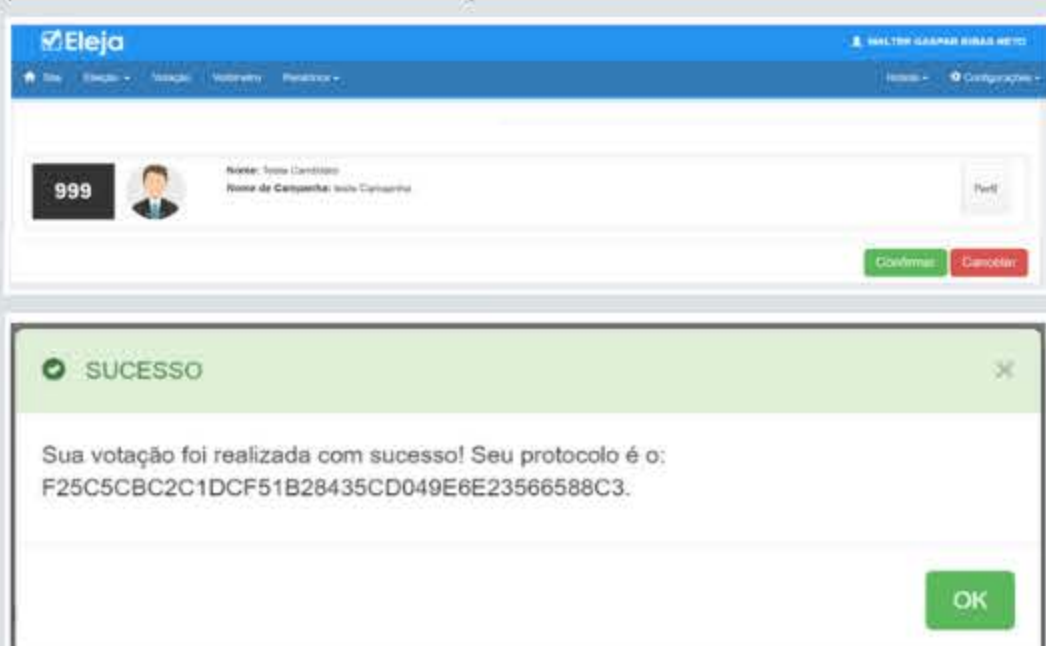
Eleja

WALTER GASPAR RIBAS NETO

Site Eleição Votação Votômetro Relatórios

Hotsite Configurações

999

Nome: Teste Candidato
Nome de Campanha: teste Campanha

Perfil

Confirmar Cancelar

SUCESSO

Sua votação foi realizada com sucesso! Seu protocolo é o: F25C5CBC2C1DCF51B28435CD049E6E23566588C3.

OK